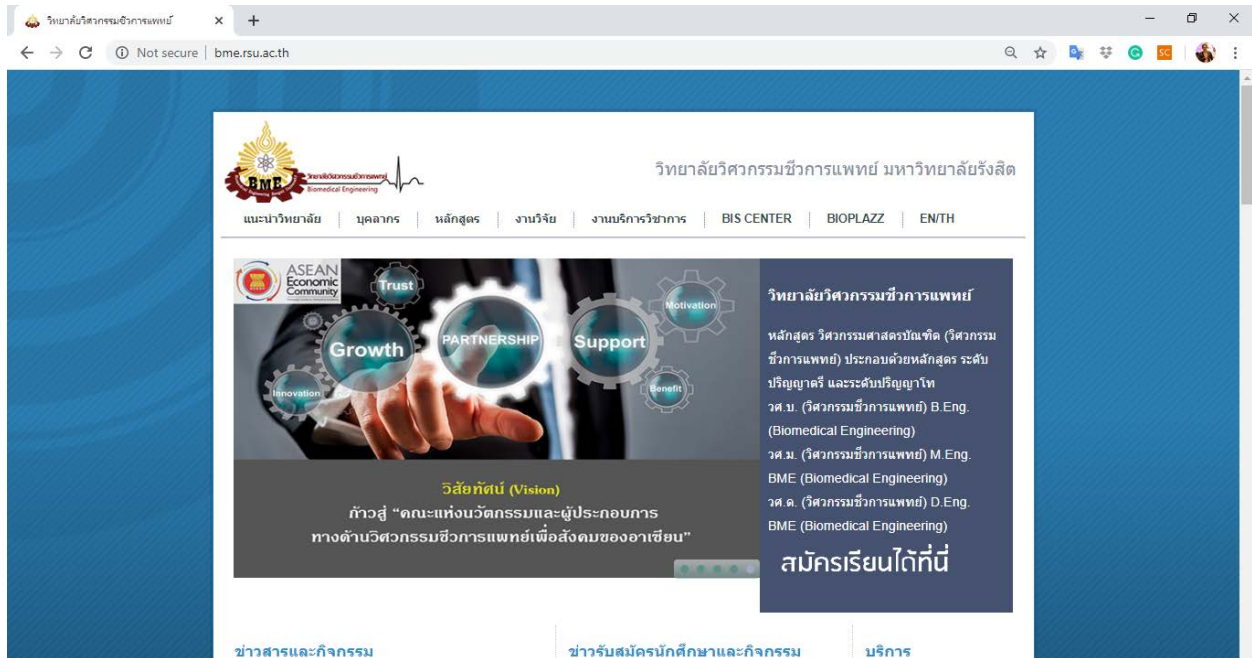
วิทยาลัยวิศวกรรมชีวการแพทย์ ×

Not secure | bme.rsu.ac.th

BME วิทยาลัยวิศวกรรมชีวการแพทย์ Biomedical Engineering

วิทยาลัยวิศวกรรมชีวการแพทย์ มหาวิทยาลัยรังสิต

แนะนำวิทยาลัย | บุคลากร | หลักสูตร | งานวิจัย | งานบริการวิชาการ | BIS CENTER | BIOPLAZZ | EN/TH

ASEAN Economic Community

Trust
Motivation
Growth
PARTNERSHIP
Support
Innovation
Benefit

วิสัยทัศน์ (Vision)
ก้าวสู่ "คณะแห่งนวัตกรรมและผู้ประกอบการทางด้านวิศวกรรมชีวการแพทย์เพื่อสังคมของอาเซียน"

วิทยาลัยวิศวกรรมชีวการแพทย์

หลักสูตร วิศวกรรมศาสตรบัณฑิต (วิศวกรรมชีวการแพทย์) ประกอบด้วยหลักสูตร ระดับปริญญาตรี และระดับปริญญาโท
วศ.บ. (วิศวกรรมชีวการแพทย์) B.Eng. (Biomedical Engineering)
วศ.ม. (วิศวกรรมชีวการแพทย์) M.Eng. BME (Biomedical Engineering)
วศ.ด. (วิศวกรรมชีวการแพทย์) D.Eng. BME (Biomedical Engineering)

สมัครเรียนได้ที่นี่

ข่าวสารและกิจกรรม
ข่าวรับสมัครนักศึกษาและกิจกรรม
บริการ